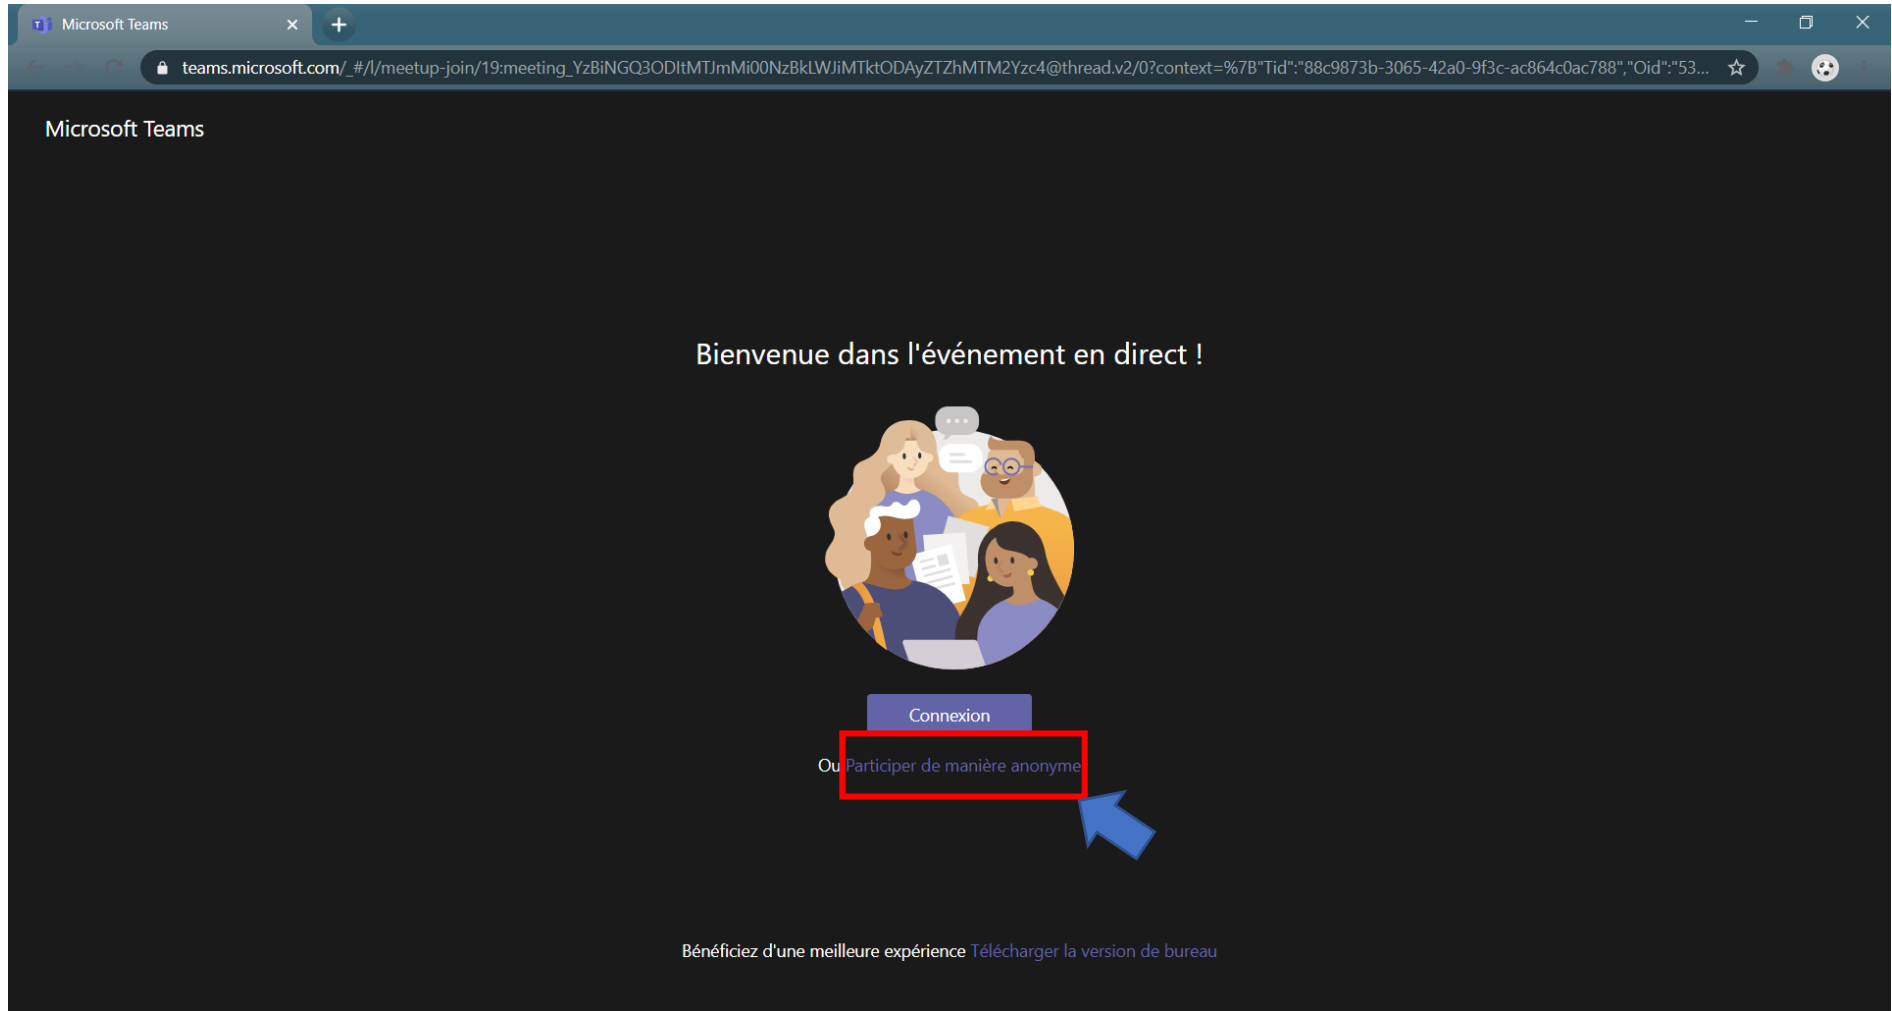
Microsoft Teams

teams.microsoft.com/_#/l/meetup-join/19:meeting_YzBiNGQ3ODItMTJmMi00NzBkLWJiMTktODAyZTZhMTM2Yzc4@thread.v2/0?context=%7B"Tid":"88c9873b-3065-42a0-9f3c-ac864c0ac788","Oid":"53...

Microsoft Teams

Bienvenue dans l'événement en direct !

Connexion

Ou Participer de manière anonyme

Bénéficiez d'une meilleure expérience Télécharger la version de bureau